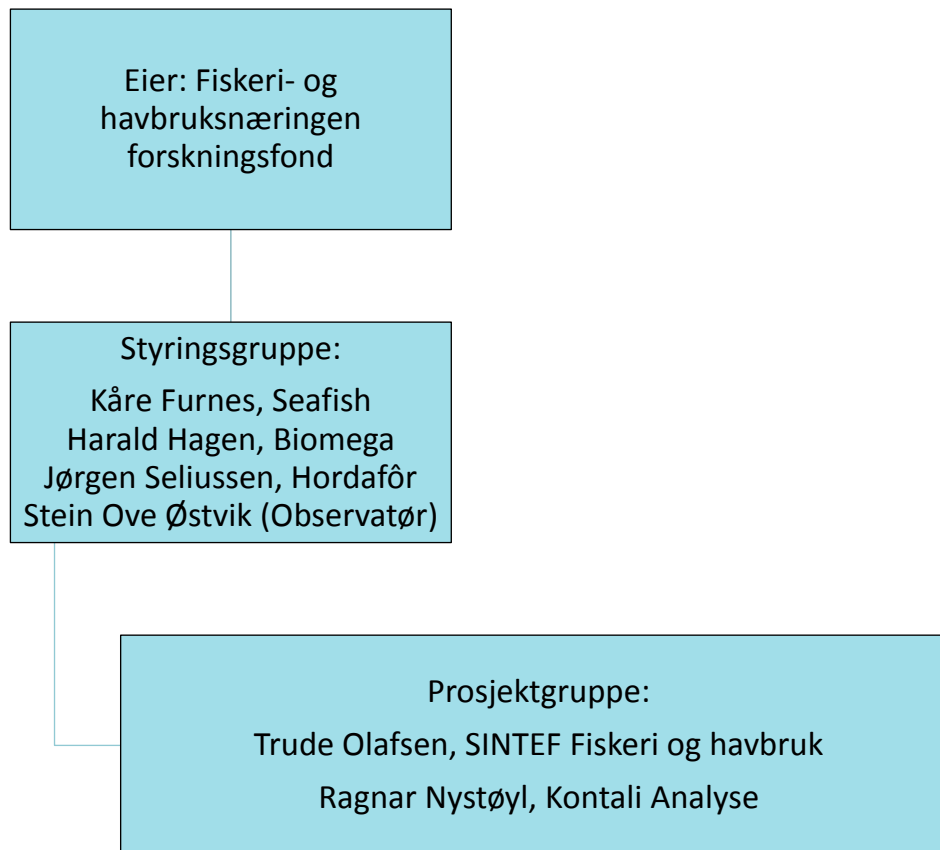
Eier: Fiskeri- og havbruksnæringen forskningsfond

Styringsgruppe:

Kåre Furnes, Seafish
Harald Hagen, Biomega
Jørgen Seliussen, Hordafôr
Stein Ove Østvik (Observatør)

Prosjektgruppe:

Trude Olafsen, SINTEF Fiskeri og havbruk

Ragnar Nystøyl, Kontali Analyse